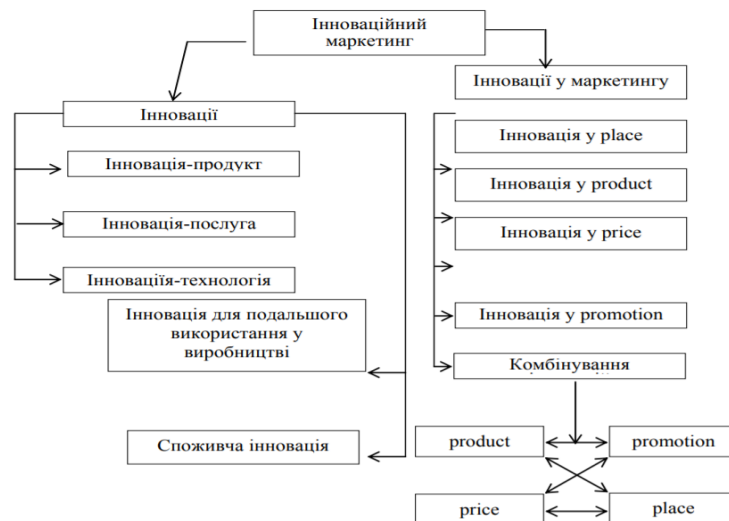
Інноваційний маркетинг

Інновації у маркетингу

Інновації

Інновація-продукт

Інновація-послуга

Інноваціїя-технологія

Інновація для подальшого використання у виробництві

Споживча інновація

Інновація у place

Інновація у product

Інновація у price

Інновація у promotion

Комбінування

product

promotion

price

place